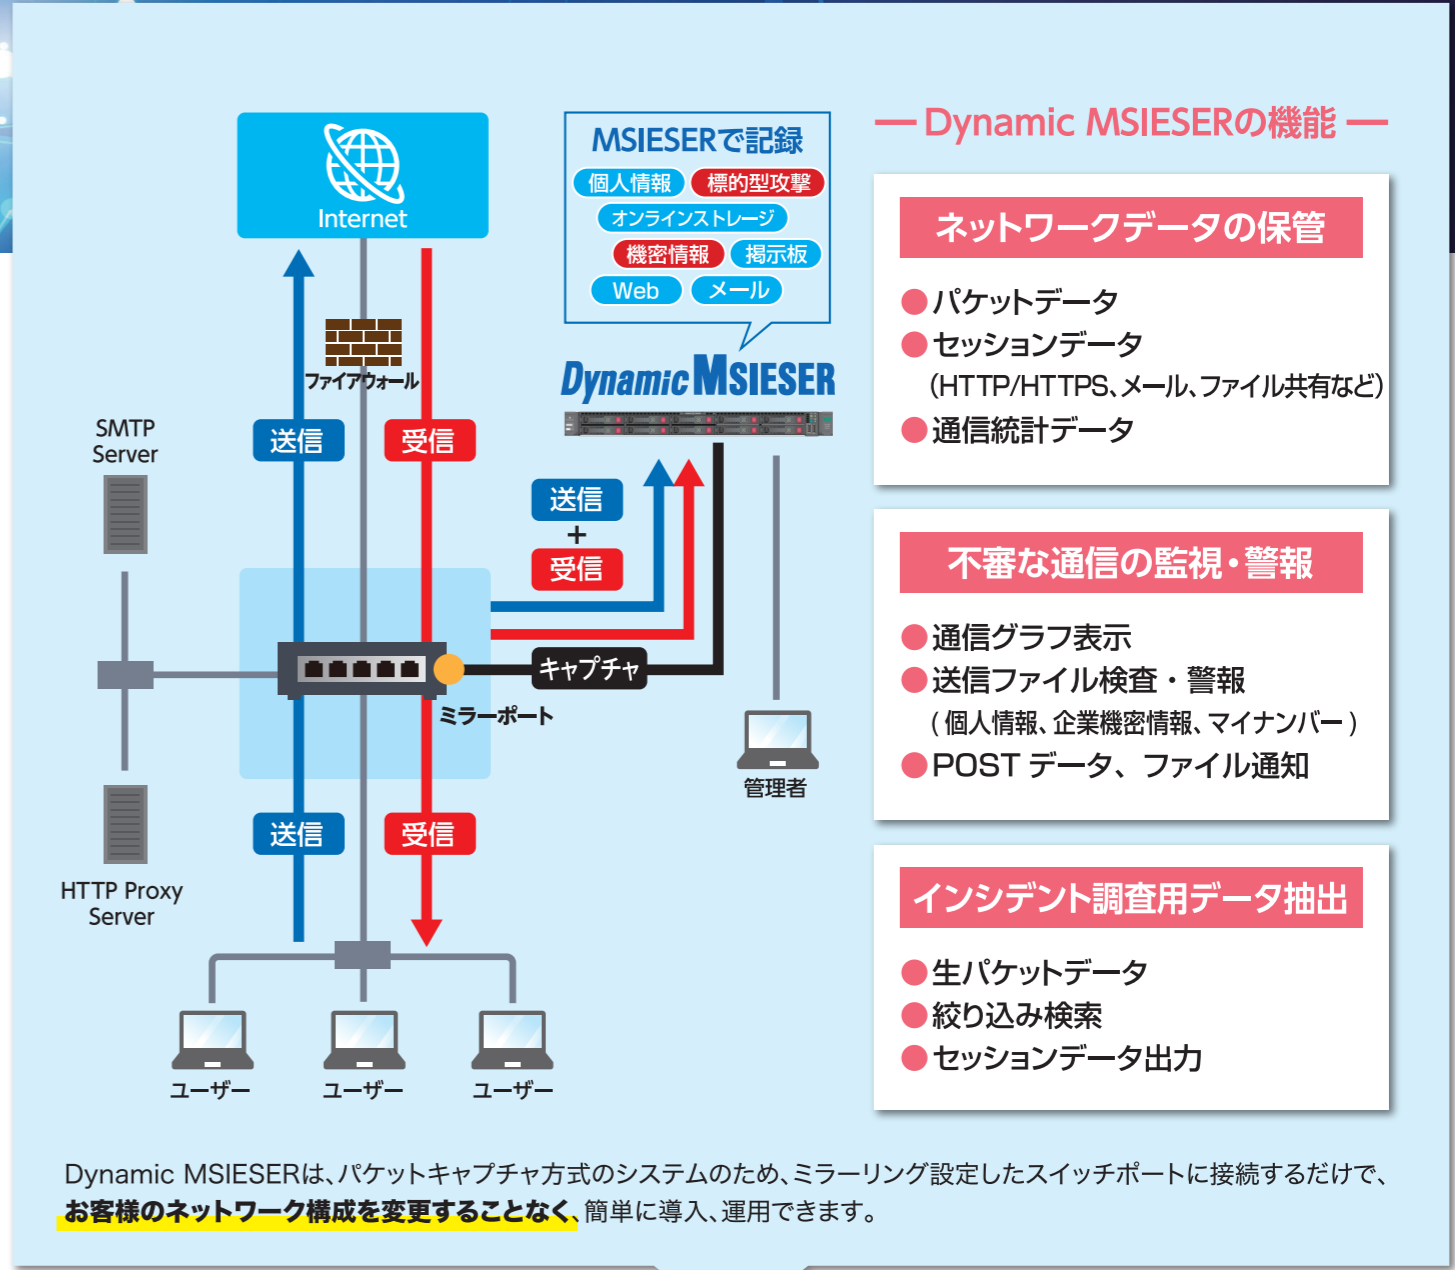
Internet

MSIESERで記録
個人情報 標的型攻撃
オンラインストレージ
機密情報 掲示板
Web メール

Dynamic MSIESER

ファイアウォール

SMTP Server

送信
受信

送信
+
受信

キャプチャ
ミラーポート

管理者

送信
受信

HTTP Proxy Server

ユーザー ユーザー ユーザー

— Dynamic MSIESERの機能 —

ネットワークデータの保管
●パケットデータ
●セッションデータ
（HTTP/HTTPS、メール、ファイル共有など）
●通信統計データ

不審な通信の監視・警報
●通信グラフ表示
●送信ファイル検査・警報
（個人情報、企業機密情報、マイナンバー）
●POST データ、ファイル通知

インシデント調査用データ抽出
●生パケットデータ
●絞り込み検索
●セッションデータ出力

Dynamic MSIESERは、パケットキャプチャ方式のシステムのため、ミラーリング設定したスイッチポートに接続するだけで、お客様のネットワーク構成を変更することなく、簡単に導入、運用できます。